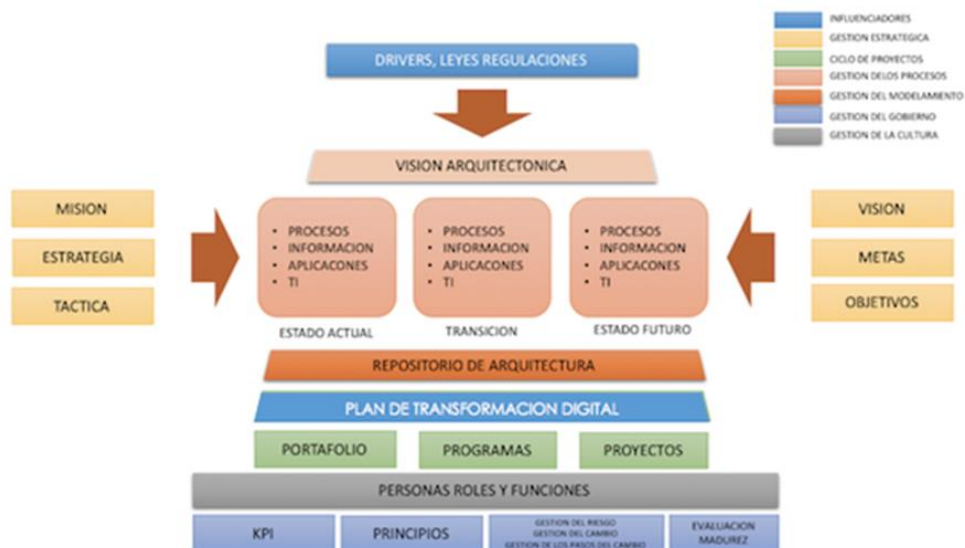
INFLUENCIADORES
GESTION ESTRATEGICA
CICLO DE PROYECTOS
GESTION DELOS PROCESOS
GESTION DEL MODELAMIENTO
GESTION DEL GOBIERNO
GESTION DE LA CULTURA

DRIVERS, LEYES REGULACIONES

VISION ARQUITECTONICA

MISION
ESTRATEGIA
TACTICA

- PROCESOS
- INFORMACION
- APLICACONES
- TI

ESTADO ACTUAL

- PROCESOS
- INFORMACION
- APLICACONES
- TI

TRANSICION

- PROCESOS
- INFORMACION
- APLICACONES
- TI

ESTADO FUTURO

VISION
METAS
OBJETIVOS

REPOSITORIO DE ARQUITECTURA

PLAN DE TRANSFORMACION DIGITAL

PORTAFOLIO
PROGRAMAS
PROYECTOS

PERSONAS ROLES Y FUNCIONES

KPI
PRINCIPIOS
GESTION DEL RIESGO
GESTION DEL CAMBIO
GESTION DE LOS PASOS DEL CAMBIO
EVALUACION MADUREZ